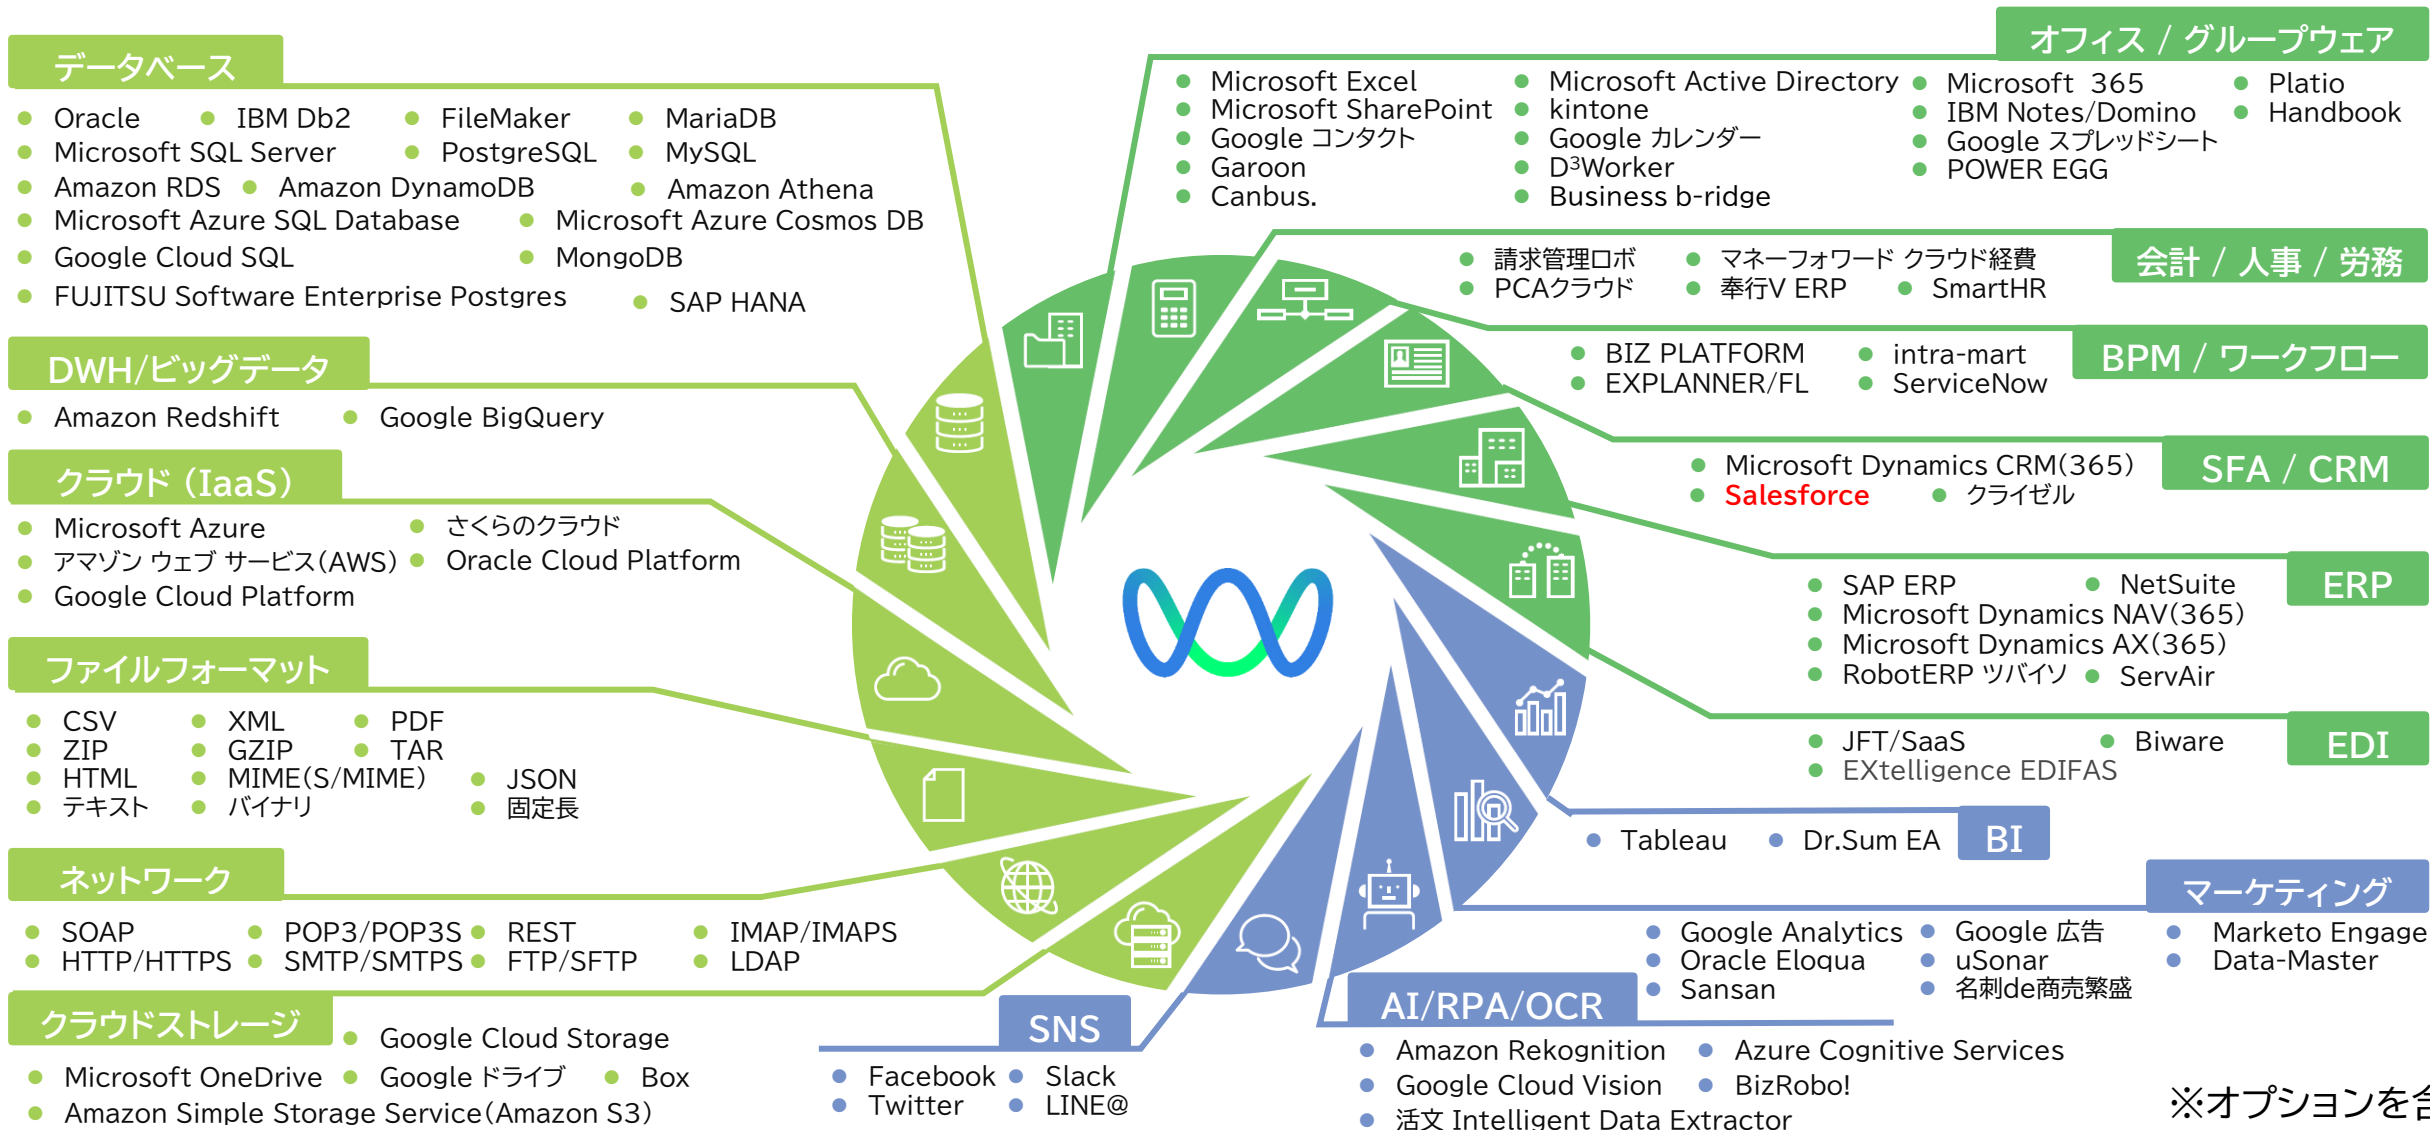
データベース
Oracle
IBM Db2
FileMaker
MariaDB
Microsoft SQL Server
PostgreSQL
MySQL
Amazon RDS
Amazon DynamoDB
Amazon Athena
Microsoft Azure SQL Database
Microsoft Azure Cosmos DB
Google Cloud SQL
MongoDB
FUJITSU Software Enterprise Postgres
SAP HANA

DWH/ビッグデータ
Amazon Redshift
Google BigQuery

クラウド（IaaS）
Microsoft Azure
さくらのクラウド
アマゾン ウェブ サービス(AWS)
Oracle Cloud Platform
Google Cloud Platform

ファイルフォーマット
CSV
XML
PDF
ZIP
GZIP
TAR
HTML
MIME(S/MIME)
JSON
テキスト
バイナリ
固定長

ネットワーク
SOAP
POP3/POP3S
REST
IMAP/IMAPS
HTTP/HTTPS
SMTP/SMTPS
FTP/SFTP
LDAP

クラウドストレージ
Google Cloud Storage
Microsoft OneDrive
Google ドライブ
Box
Amazon Simple Storage Service(Amazon S3)

SNS
Facebook
Slack
Twitter
LINE@

オフィス / グループウェア
Microsoft Excel
Microsoft SharePoint
Google コンタクト
Garoon
Canbus.
Microsoft Active Directory
kintone
Google カレンダー
D$^3$Worker
Business b-ridge
Microsoft 365
IBM Notes/Domino
Google スプレッドシート
POWER EGG
Platio
Handbook

会計 / 人事 / 労務
請求管理ロボ
PCAクラウド
マネーフォワード クラウド経費
奉行V ERP
SmartHR

BPM / ワークフロー
BIZ PLATFORM
EXPLANNER/FL
intra-mart
ServiceNow

SFA / CRM
Microsoft Dynamics CRM(365)
Salesforce
クライゼル

ERP
SAP ERP
NetSuite
Microsoft Dynamics NAV(365)
Microsoft Dynamics AX(365)
RobotERP ツバイソ
ServAir

EDI
JFT/SaaS
Biware
EXtelligence EDIFAS

BI
Tableau
Dr.Sum EA

マーケティング
Google Analytics
Oracle Eloqua
Sansan
Google 広告
uSonar
名刺de商売繁盛
Marketo Engage
Data-Master

AI/RPA/OCR
Amazon Rekognition
Google Cloud Vision
活文 Intelligent Data Extractor
Azure Cognitive Services
BizRobo!

※オプションを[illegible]